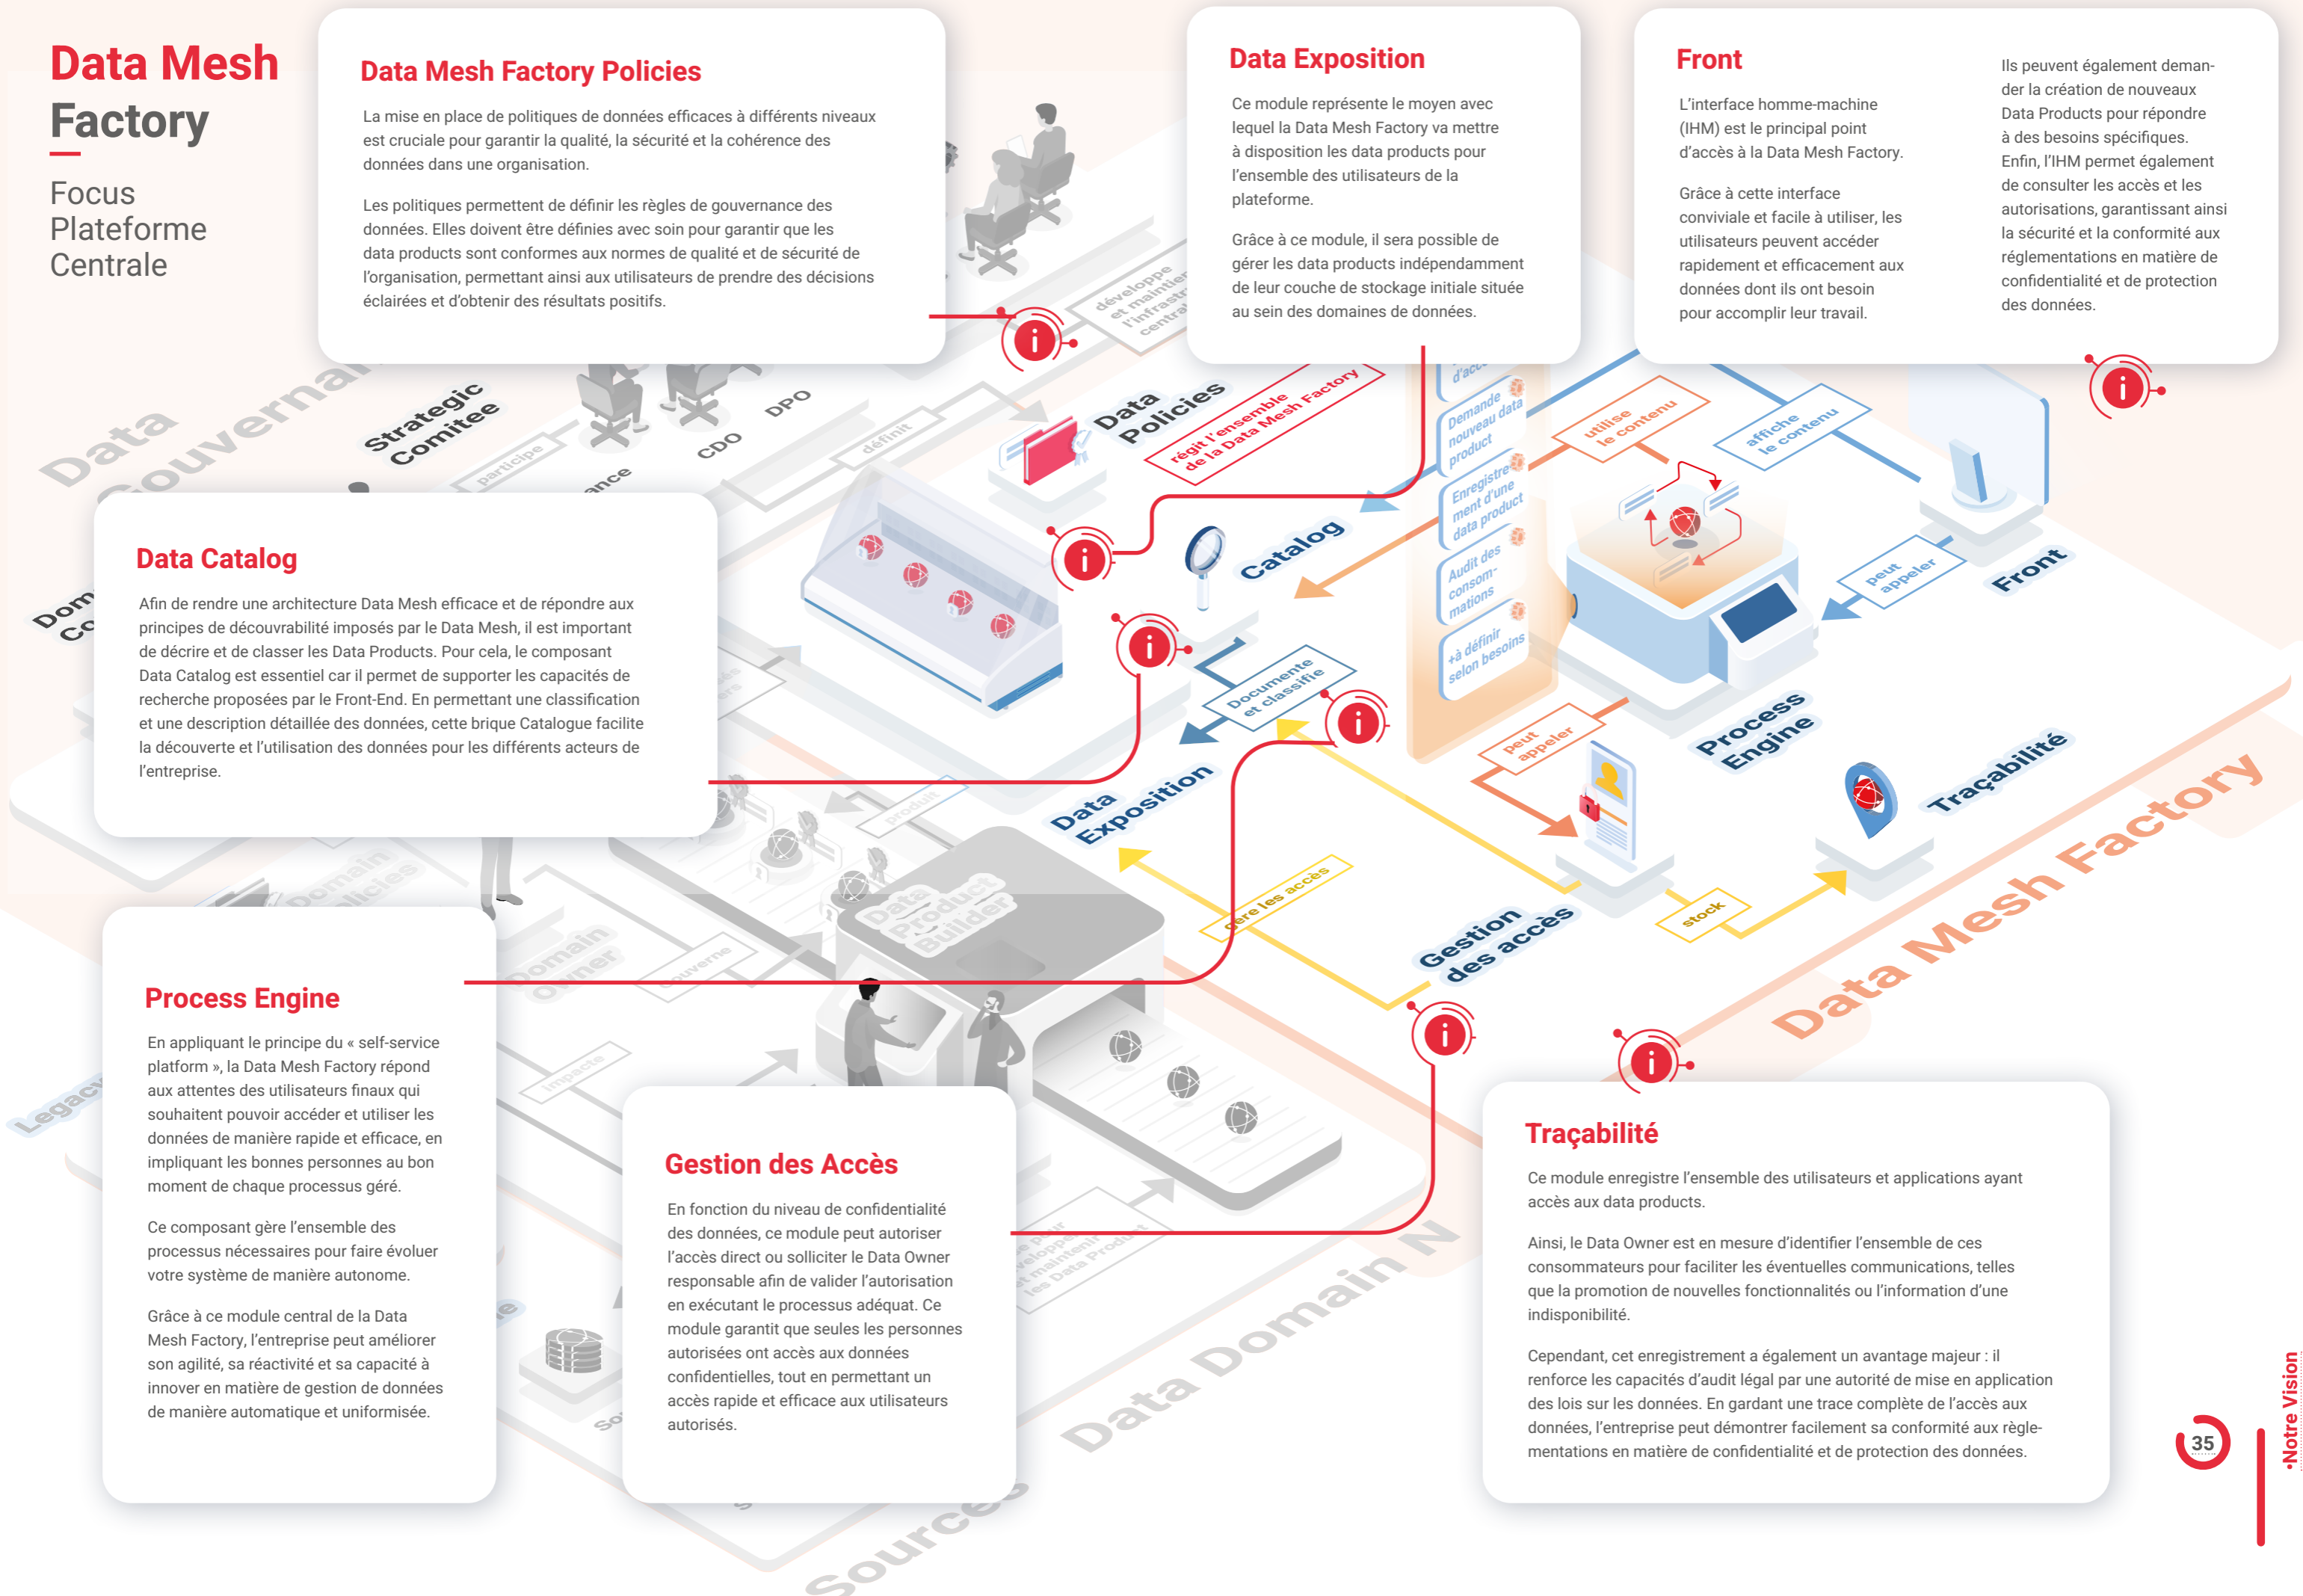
Data Mesh Factory

Focus Plateforme Centrale

Data Mesh Factory Policies

La mise en place de politiques de données efficaces à différents niveaux est cruciale pour garantir la qualité, la sécurité et la cohérence des données dans une organisation.

Les politiques permettent de définir les règles de gouvernance des données. Elles doivent être définies avec soin pour garantir que les data products sont conformes aux normes de qualité et de sécurité de l'organisation, permettant ainsi aux utilisateurs de prendre des décisions éclairées et d'obtenir des résultats positifs.

Data Exposition

Ce module représente le moyen avec lequel la Data Mesh Factory va mettre à disposition les data products pour l'ensemble des utilisateurs de la plateforme.

Grâce à ce module, il sera possible de gérer les data products indépendamment de leur couche de stockage initiale située au sein des domaines de données.

Front

L'interface homme-machine (IHM) est le principal point d'accès à la Data Mesh Factory.

Grâce à cette interface conviviale et facile à utiliser, les utilisateurs peuvent accéder rapidement et efficacement aux données dont ils ont besoin pour accomplir leur travail.

Ils peuvent également demander la création de nouveaux Data Products pour répondre à des besoins spécifiques. Enfin, l'IHM permet également de consulter les accès et les autorisations, garantissant ainsi la sécurité et la conformité aux réglementations en matière de confidentialité et de protection des données.

Data Catalog

Afin de rendre une architecture Data Mesh efficace et de répondre aux principes de découvrabilité imposés par le Data Mesh, il est important de décrire et de classer les Data Products. Pour cela, le composant Data Catalog est essentiel car il permet de supporter les capacités de recherche proposées par le Front-End. En permettant une classification et une description détaillée des données, cette brique Catalogue facilite la découverte et l'utilisation des données pour les différents acteurs de l'entreprise.

Process Engine

En appliquant le principe du « self-service platform », la Data Mesh Factory répond aux attentes des utilisateurs finaux qui souhaitent pouvoir accéder et utiliser les données de manière rapide et efficace, en impliquant les bonnes personnes au bon moment de chaque processus géré.

Ce composant gère l'ensemble des processus nécessaires pour faire évoluer votre système de manière autonome.

Grâce à ce module central de la Data Mesh Factory, l'entreprise peut améliorer son agilité, sa réactivité et sa capacité à innover en matière de gestion de données de manière automatique et uniformisée.

Gestion des Accès

En fonction du niveau de confidentialité des données, ce module peut autoriser l'accès direct ou solliciter le Data Owner responsable afin de valider l'autorisation en exécutant le processus adéquat. Ce module garantit que seules les personnes autorisées ont accès aux données confidentielles, tout en permettant un accès rapide et efficace aux utilisateurs autorisés.

Traçabilité

Ce module enregistre l'ensemble des utilisateurs et applications ayant accès aux data products.

Ainsi, le Data Owner est en mesure d'identifier l'ensemble de ces consommateurs pour faciliter les éventuelles communications, telles que la promotion de nouvelles fonctionnalités ou l'information d'une indisponibilité.

Cependant, cet enregistrement a également un avantage majeur : il renforce les capacités d'audit légal par une autorité en application des lois sur les données. En gardant une trace complète de l'accès aux données, l'entreprise peut démontrer facilement sa conformité aux règlementations en matière de confidentialité et de protection des données.

Data Gouvernance
Strategic Comitee
participe
CDO
DPO
définit
développe et maintient l'infrastructure centrale
Data Policies
régit l'ensemble de la Data Mesh Factory
Catalog
Demande nouveau data product
Enregistrement d'une data product
Audit des consommations
+à définir selon besoins
utilise le contenu
affiche le contenu
peut appeler
Front
Documente et classifie
peut appeler
Process Engine
Traçabilité
Data Exposition
gère les accès
Gestion des accès
stock
Data Mesh Factory
Data Product Builder
Domain Policies
Domain Owner
gouverne
impacte
Legacy
Data Domain N
Sources
35
Notre Vision